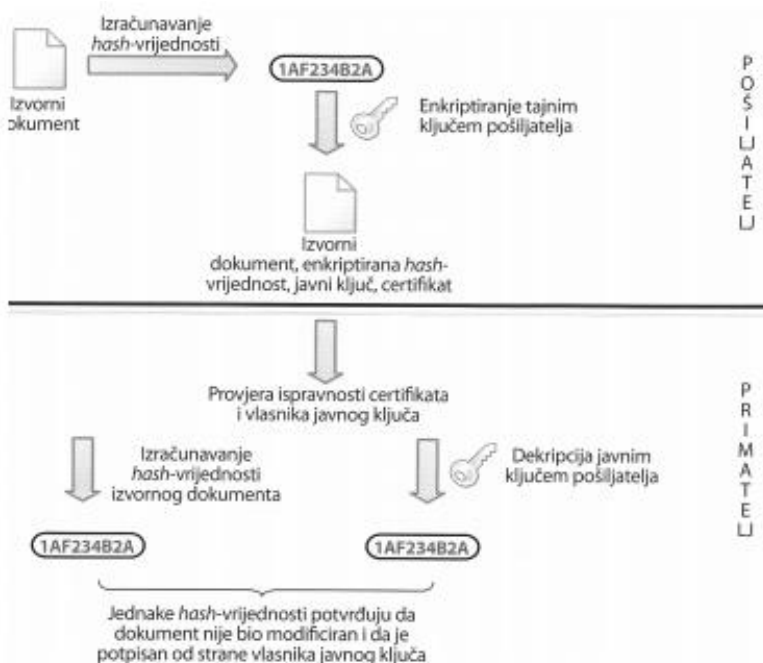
Izračunavanje *hash*-vrijednosti

Izvorni okument

1AF234B2A

Enkriptiranje tajnim ključem pošiljatelja

P
O
Š
I
LJ
A
T
E
LJ

Izvorni dokument, enkriptirana *hash*-vrijednost, javni ključ, certifikat

Provjera ispravnosti certifikata i vlasnika javnog ključa

P
R
I
M
A
T
E
LJ

Izračunavanje *hash*-vrijednosti izvornog dokumenta

Dekripcija javnim ključem pošiljatelja

1AF234B2A

1AF234B2A

Jednake *hash*-vrijednosti potvrđuju da dokument nije bio modificiran i da je potpisan od strane vlasnika javnog ključa